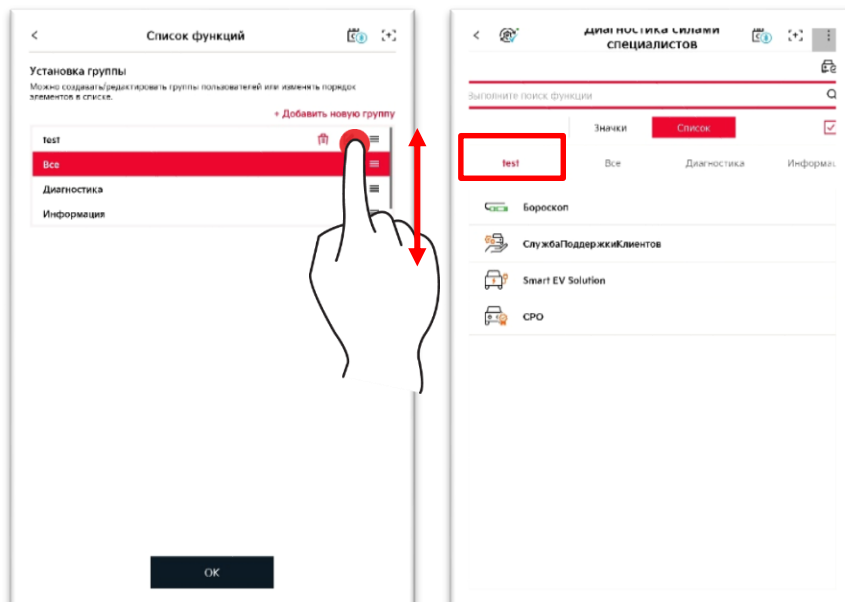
<
Список функций

Установка группы
Можно создавать/редактировать группы пользователей или изменять порядок элементов в списке.

+ Добавить новую группу

test
Все
Диагностика
Информация

OK

<
Диагностика силами специалистов

Выполните поиск функции

Значки
Список

test
Все
Диагностика
Информац

Бороскоп
СлужбаПоддержкиКлиентов
Smart EV Solution
CPO